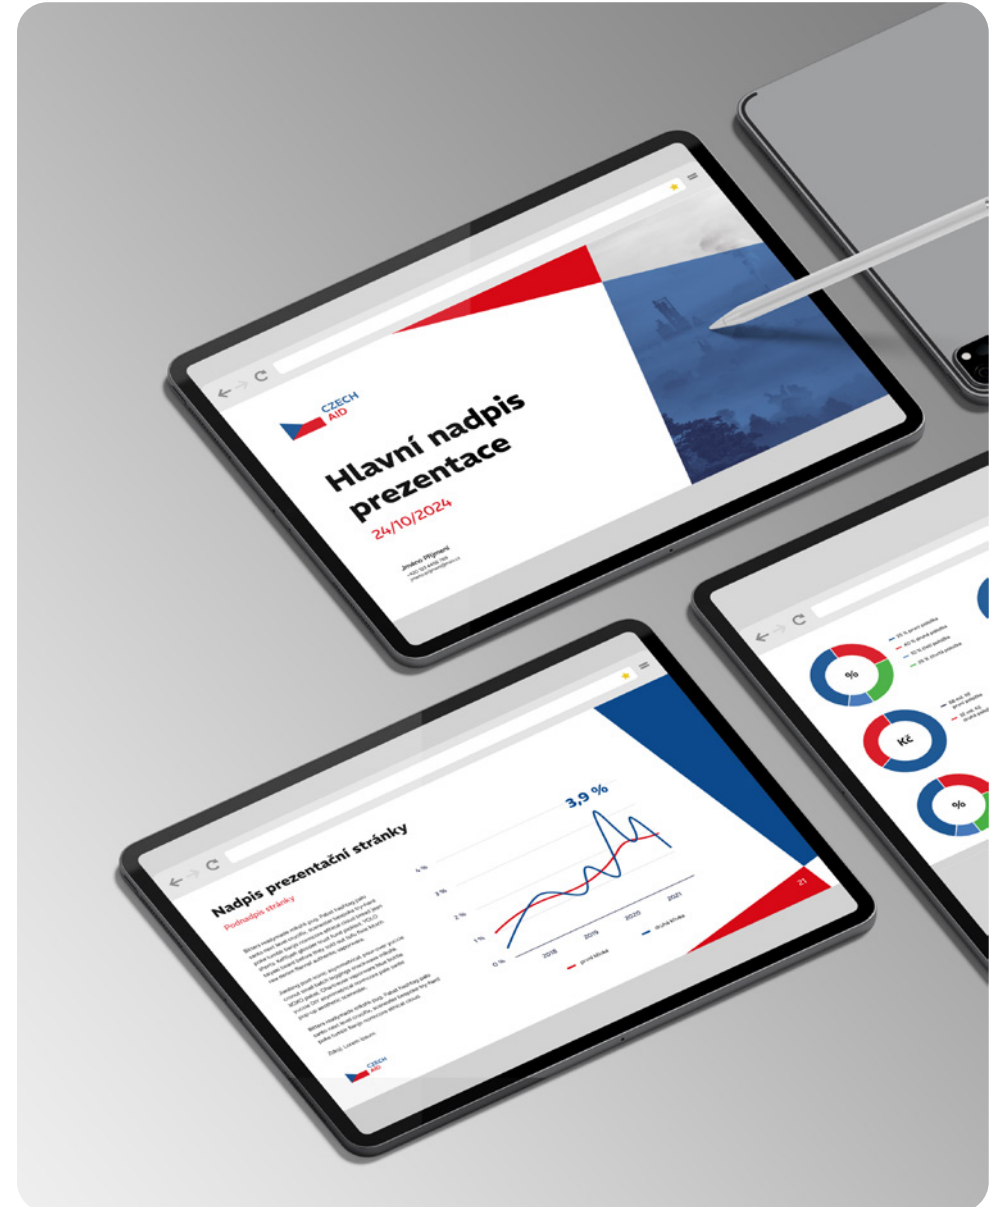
CZECH AID

Hlavní nadpis prezentace

24/10/2024

Jméno Příjmení

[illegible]

Nadpis prezentační stránky

Podnadpis stránky

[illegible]

Zdroj: Lorem Ipsum

CZECH AID

3,9 %

4 %

3 %

2 %

1 %

0 %

2018

2019

2020

2021

první křivka

druhá křivka

21

%

Kč

%

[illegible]